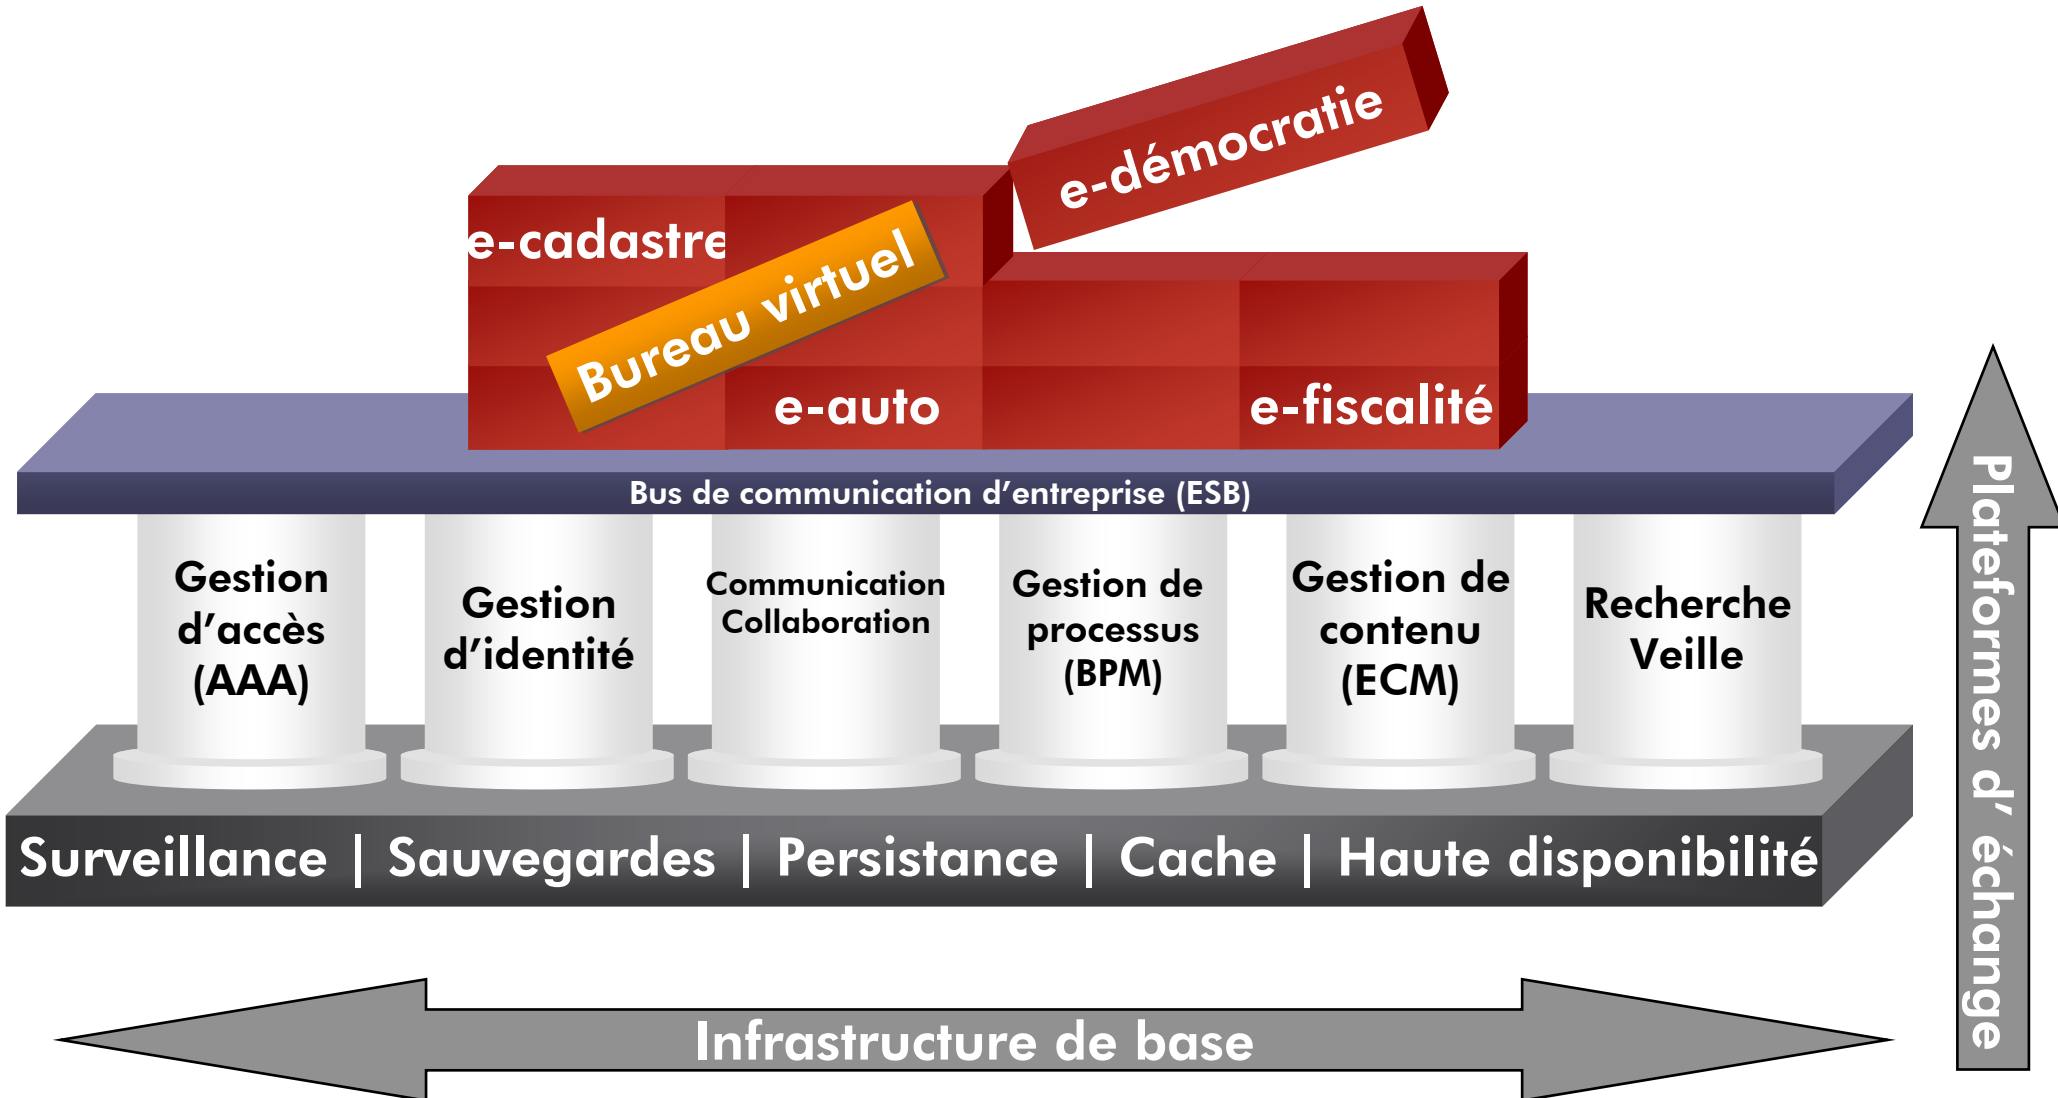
e-démocratie

e-cadastre

Bureau virtuel

e-auto

e-fiscalité

Bus de communication d'entreprise (ESB)

Gestion d'accès (AAA)

Gestion d'identité

Communication Collaboration

Gestion de processus (BPM)

Gestion de contenu (ECM)

Recherche Veille

Surveillance | Sauvegardes | Persistance | Cache | Haute disponibilité

Infrastructure de base

Plateformes d' échange